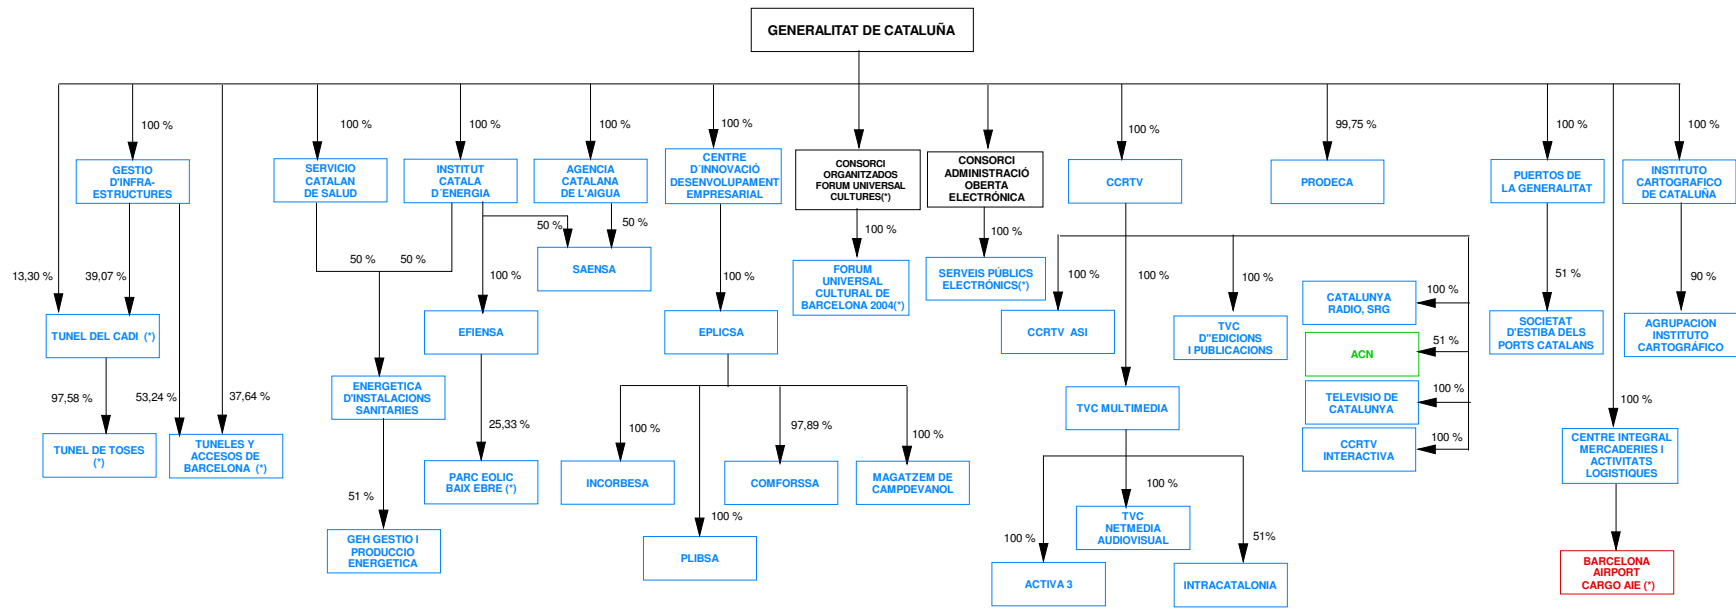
GENERALITAT DE CATALUÑA

100 %
GESTIO D'INFRA-ESTRUCTURES

13,30 %
39,07 %
TUNEL DEL CADI (*)
97,58 %
53,24 %
37,64 %
TUNEL DE TOSES (*)
TUNELES Y ACCESOS DE BARCELONA (*)

100 %
SERVICIO CATALAN DE SALUD

100 %
INSTITUT CATALA D´ENERGIA

50 %
50 %
ENERGETICA D'INSTALACIONS SANITARIES
51 %
GEH GESTIO I PRODUCCIO ENERGETICA

100 %
EFIENSA
25,33 %
PARC EOLIC BAIX EBRE (*)

100 %
AGENCIA CATALANA DE L'AIGUA
50 %
50 %
SAENSA

100 %
CENTRE D´INNOVACIÓ DESENVOLUPAMENT EMPRESARIAL
100 %
EPLICSA
100 %
INCORBESA
100 %
PLIBSA
97,89 %
COMFORSSA
100 %
MAGATZEM DE CAMPDEVANOL

CONSORCI ORGANITZADOS FORUM UNIVERSAL CULTURES(*)
100 %
FORUM UNIVERSAL CULTURAL DE BARCELONA 2004(*)

CONSORCI ADMINISTRACIÓ OBERTA ELECTRÒNICA
100 %
SERVEIS PÚBLICS ELECTRÒNICS(*)

100 %
CCRTV
100 %
CCRTV ASI
100 %
TVC MULTIMEDIA
100 %
TVC NETMEDIA AUDIOVISUAL
100 %
ACTIVA 3
51%
INTRACATALONIA
100 %
TVC D"EDICIONS I PUBLICACIONS
100 %
CATALUNYA RADIO, SRG
51 %
ACN
100 %
TELEVISIO DE CATALUNYA
100 %
CCRTV INTERACTIVA

99,75 %
PRODECA

100 %
PUERTOS DE LA GENERALITAT
51 %
SOCIETAT D'ESTIBA DELS PORTS CATALANS

100 %
CENTRE INTEGRAL MERCADERIES I ACTIVITATS LOGISTIQUES
BARCELONA AIRPORT CARGO AIE (*)

100 %
INSTITUTO CARTOGRAFICO DE CATALUÑA
90 %
AGRUPACION INSTITUTO CARTOGRAFICO